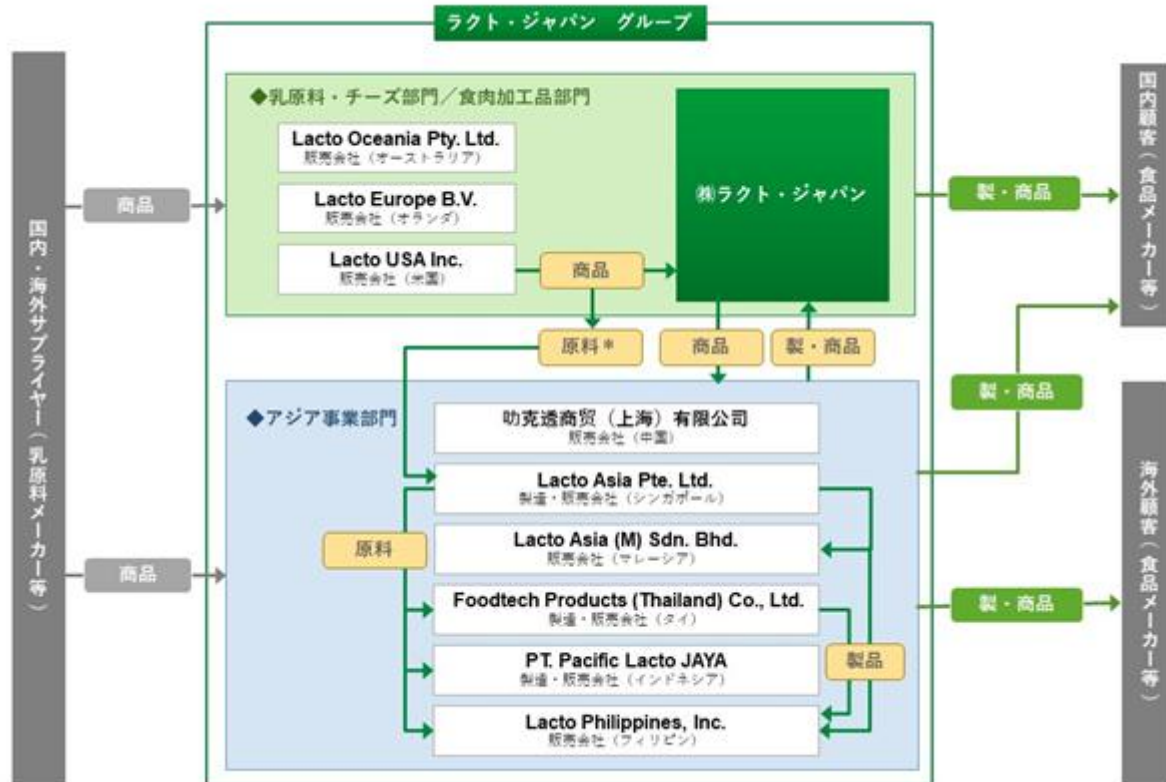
ラクト・ジャパン　グループ

国内・海外サプライヤー（乳原料メーカー等）

商品

商品

◆乳原料・チーズ部門／食肉加工品部門

Lacto Oceania Pty. Ltd.
販売会社（オーストラリア）

Lacto Europe B.V.
販売会社（オランダ）

Lacto USA Inc.
販売会社（米国）

商品

㈱ラクト・ジャパン

原料＊

商品

製・商品

◆アジア事業部門

叻克透商贸（上海）有限公司
販売会社（中国）

Lacto Asia Pte. Ltd.
製造・販売会社（シンガポール）

Lacto Asia (M) Sdn. Bhd.
販売会社（マレーシア）

Foodtech Products (Thailand) Co., Ltd.
製造・販売会社（タイ）

PT. Pacific Lacto JAYA
製造・販売会社（インドネシア）

Lacto Philippines, Inc.
販売会社（フィリピン）

原料

製品

製・商品

製・商品

製・商品

国内顧客（食品メーカー等）

海外顧客（食品メーカー等）